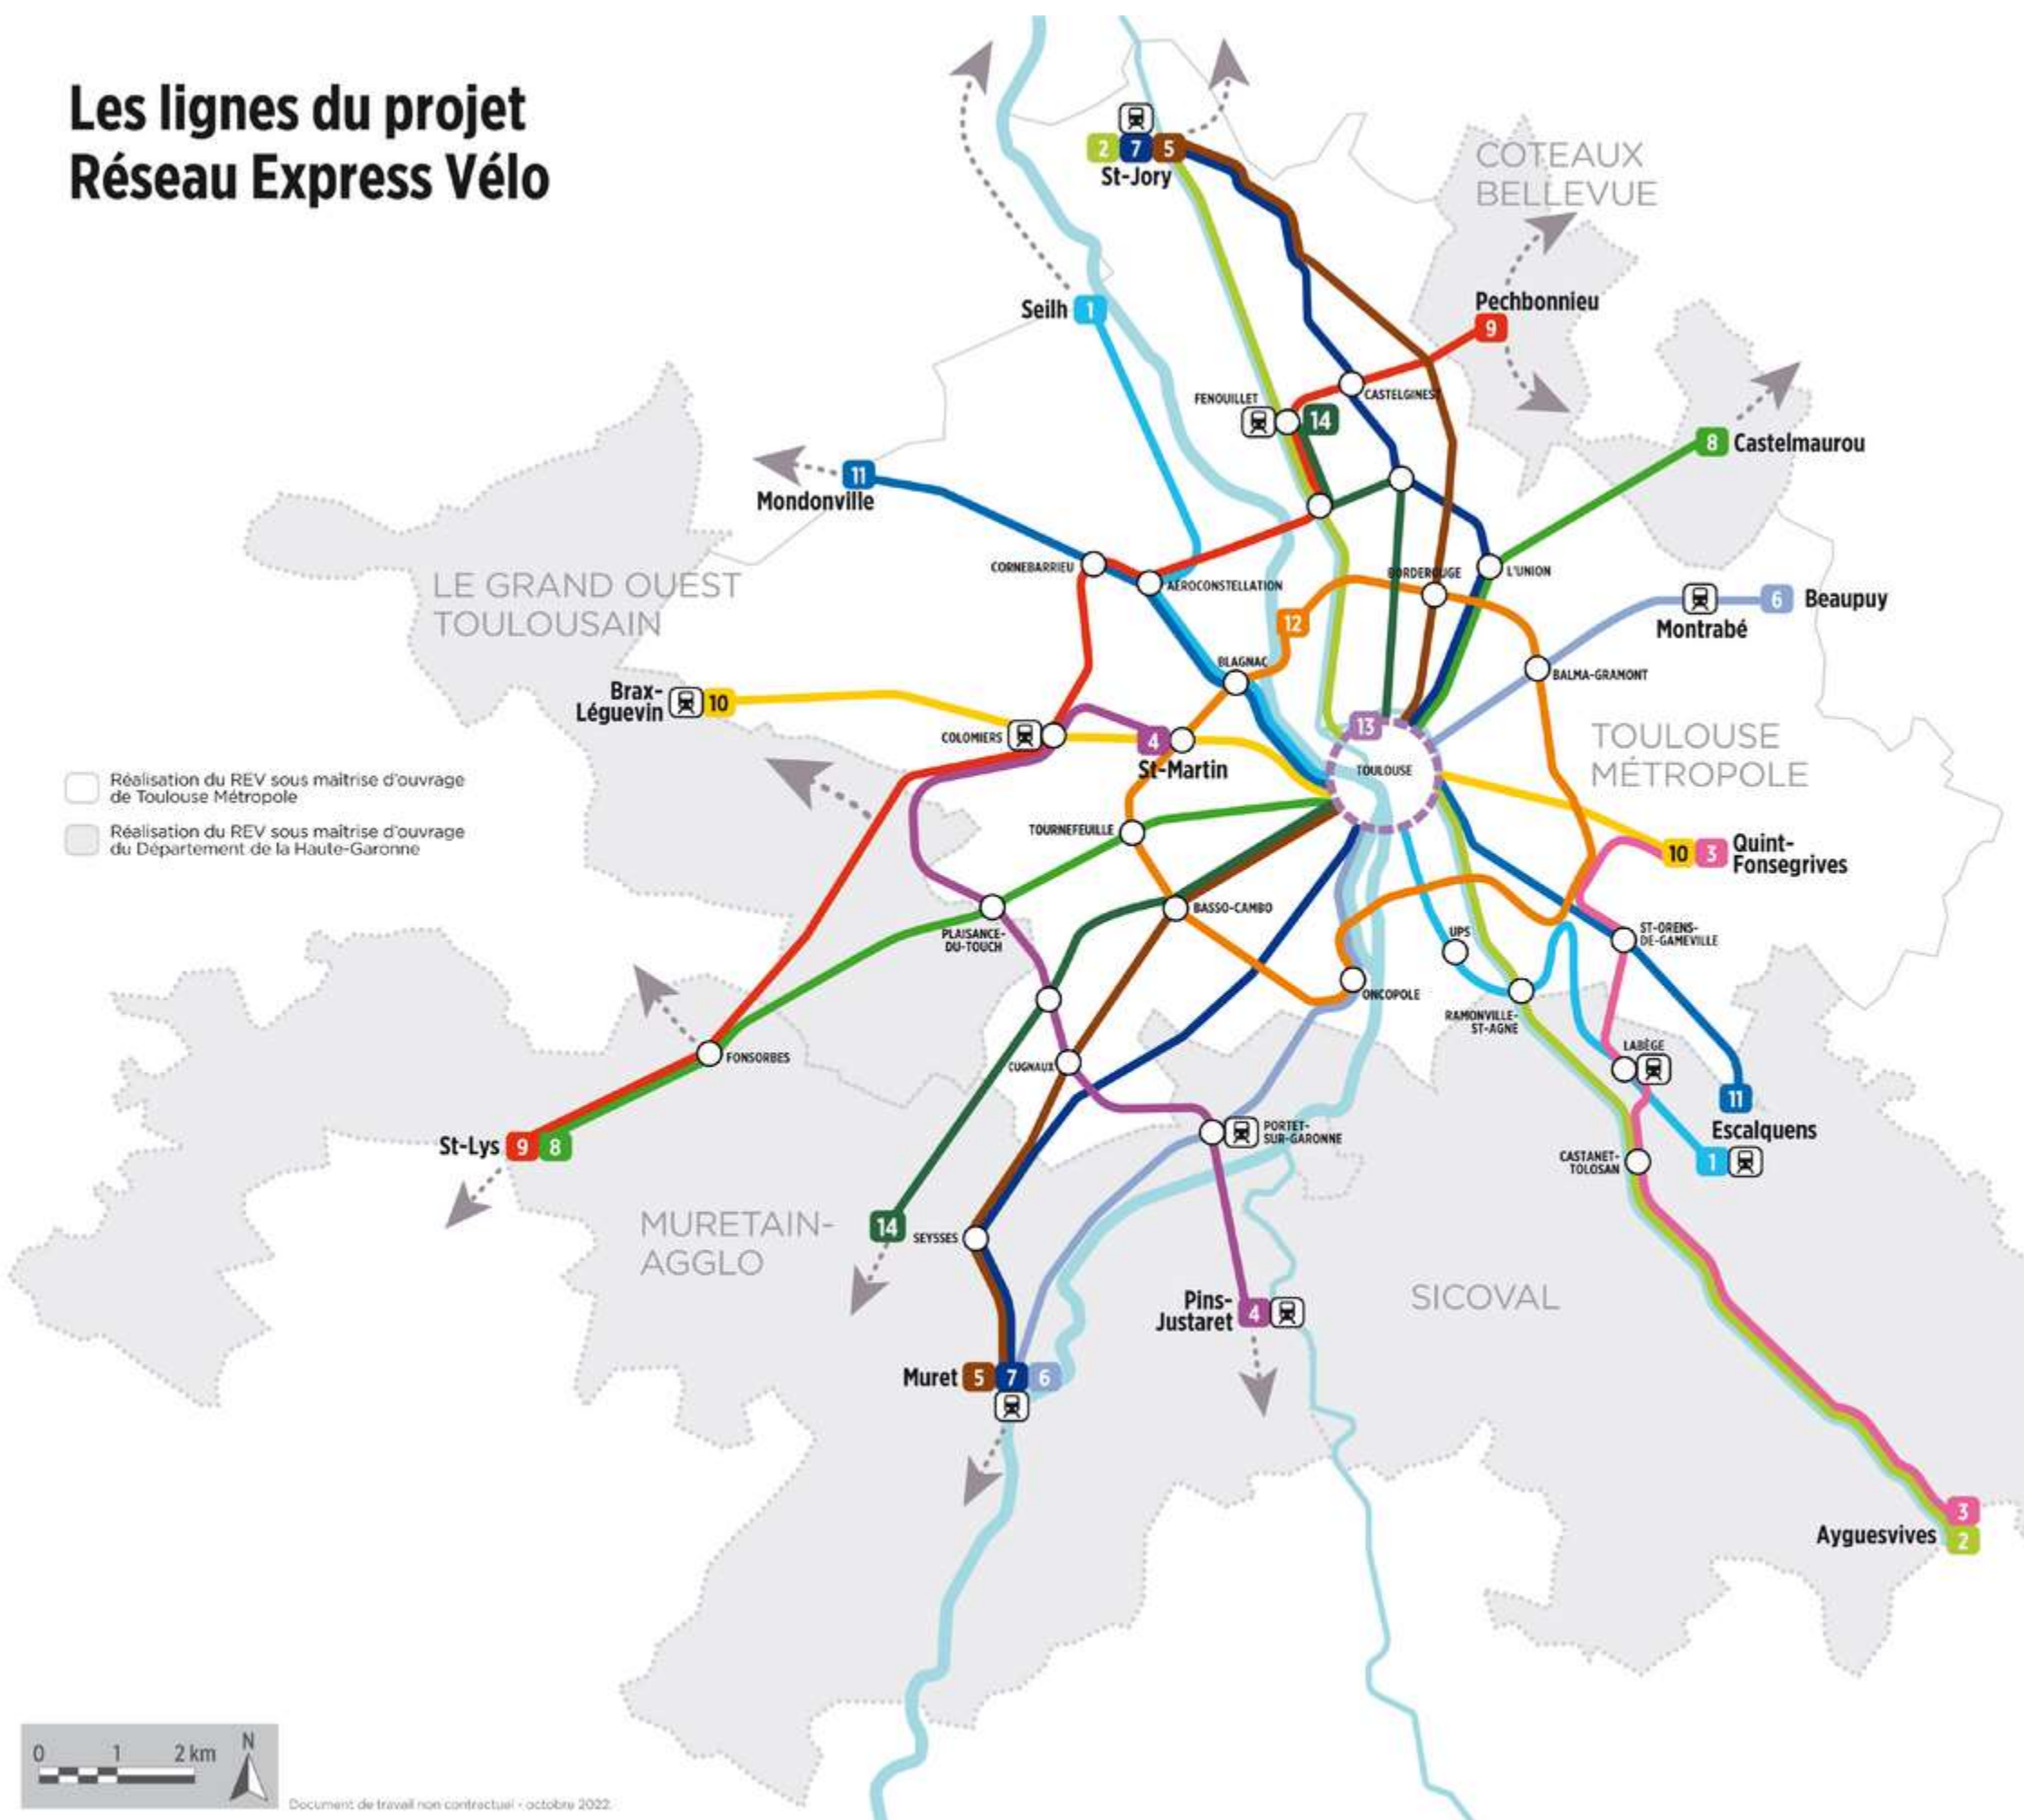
Les lignes du projet
Réseau Express Vélo

2 7 5
St-Jory

COTEAUX BELLEVUE

Seilh 1

Pechbonnieu
9

FENOUILLET 14
CASTELGINEST

8 Castelmaurou

11
Mondonville

CORNEBARRIEU
AEROCONSTELLATION
BORDEROUGE
L'UNION

LE GRAND OUEST TOULOUSAIN

12

Montrabé
6 Beaupuy

BLAGNAC
BALMA-GRAMONT

Brax-Léguevin 10

COLOMIERS
4
St-Martin
13
TOULOUSE

TOULOUSE MÉTROPOLE

Réalisation du REV sous maîtrise d'ouvrage de Toulouse Métropole
Réalisation du REV sous maîtrise d'ouvrage du Département de la Haute-Garonne

TOURNEFEUILLE

10 3 Quint-Fonsegrives

BASSO-CAMBO
PLAISANCE-DU-TOUCH
UPS
ST-ORENS-DE-GAMEVILLE
ONCOPOLE
RAMONVILLE-ST-AGNE

FONSORBES
CUGNAUX
LABÈGE

11
Escalquens

St-Lys 9 8

PORTET-SUR-GARONNE
CASTANET-TOLOSAN
1

MURETAIN-AGGLO
14
SEYSSES

Pins-Justaret 4

SICOVAL

Muret 5 7 6

3
Ayguesvives 2

0 1 2 km
N

Document de travail non contractuel - octobre 2022